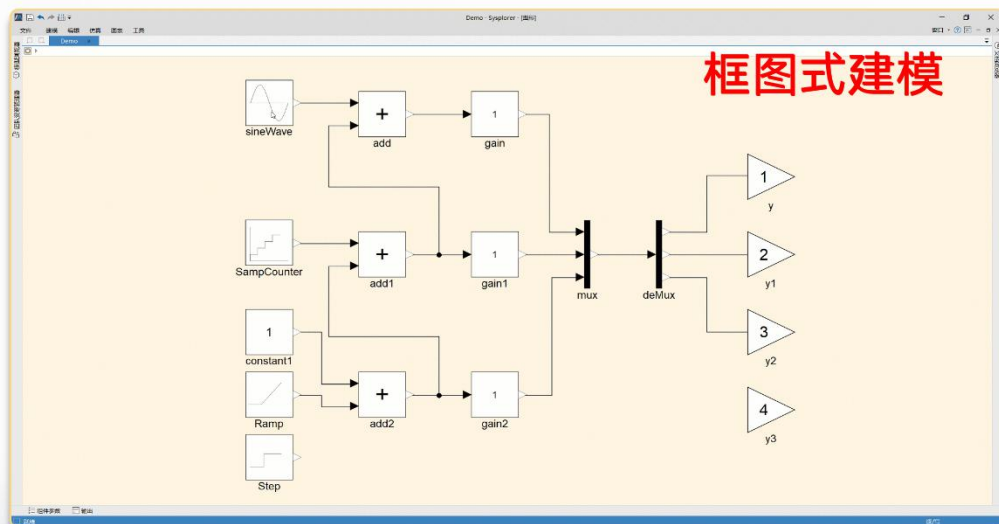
Demo - Sysplorer - [建模]

文件 建模 仿真 图表 工具

Demo

框图式建模

sineWave

add

gain

SampCounter

add1

gain1

1

constant1

Ramp

add2

gain2

Step

mux

deMux

1
y

2
y1

3
y2

4
y3

1

1

1

组件参数 输出